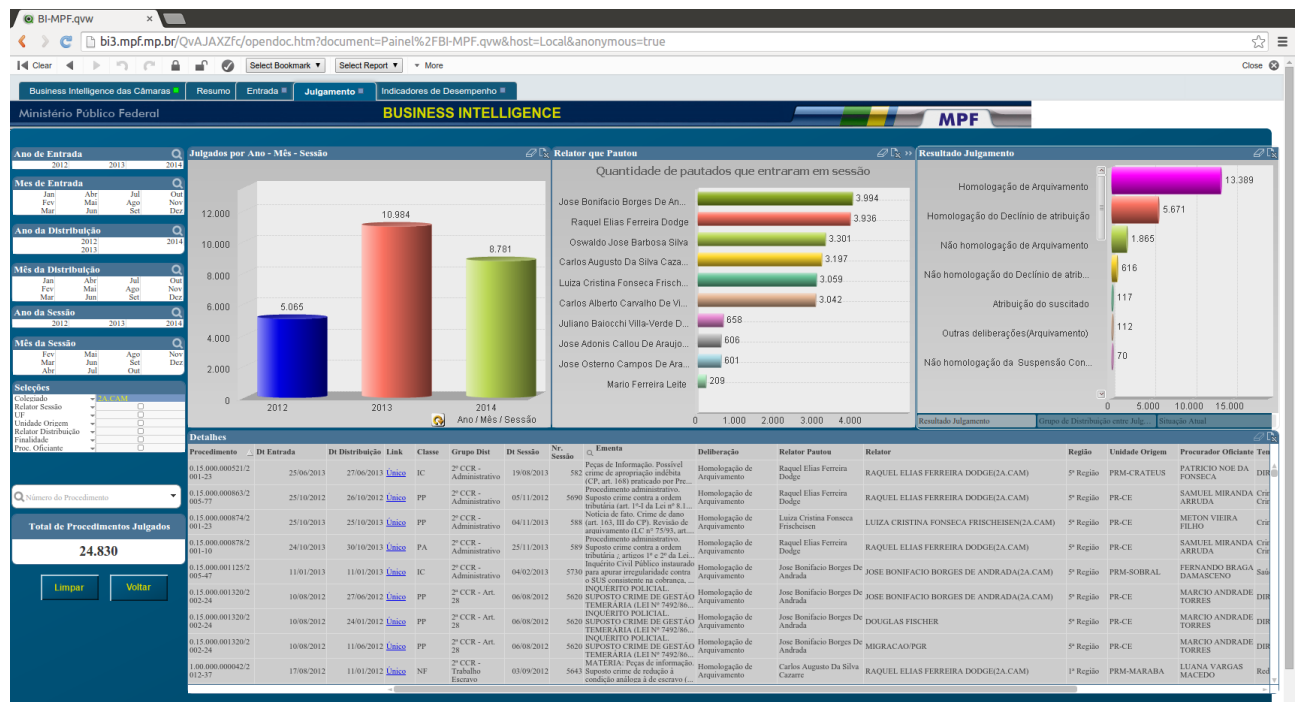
BI-MPF.qvw

bi3.mpf.mp.br/QvAJAXZfc/opendoc.htm?document=Painel%2FBI-MPF.qvw&host=Local&anonymous=true

Clear | Select Bookmark | Select Report | More | Close

Business Intelligence das Câmaras | Resumo | Entrada | Julgamento | Indicadores de Desempenho

Ministério Público Federal
BUSINESS INTELLIGENCE
MPF

Ano de Entrada
2012 2013 2014

Mes de Entrada
Jan Abr Jul Out
Fev Mai Ago Nov
Mar Jun Set Dez

Ano da Distribuição
2012 2014
2013

Mês da Distribuição
Jan Abr Jul Out
Fev Mai Ago Nov
Mar Jun Set Dez

Ano da Sessão
2012 2013 2014

Mês da Sessão
Fev Mai Ago Nov
Mar Jun Set Dez
Abr Jul Out

Seleções
Colegiado 2A.CAM
Relator Sessão
UF
Unidade Origem
Relator Distribuição
Finalidade
Proc. Oficiante

Número do Procedimento

Total de Procedimentos Julgados
24.830

Limpar | Voltar

Julgados por Ano - Mês - Sessão
12.000
10.000
8.000
6.000
4.000
2.000
0
5.065
10.984
8.781
2012 2013 2014
Ano / Mês / Sessão

Relator que Pautou
Quantidade de pautados que entraram em sessão
Jose Bonifacio Borges De An... 3.994
Raquel Elias Ferreira Dodge 3.936
Oswaldo Jose Barbosa Silva 3.301
Carlos Augusto Da Silva Caza... 3.197
Luiza Cristina Fonseca Frisch... 3.059
Carlos Alberto Carvalho De Vi... 3.042
Juliano Baiocchi Villa-Verde D... 658
Jose Adonis Callou De Araujo... 606
Jose Osterno Campos De Ara... 601
Mario Ferreira Leite 209
0 1.000 2.000 3.000 4.000

Resultado Julgamento
Homologação de Arquivamento 13.389
Homologação do Declínio de atribuição 5.671
Não homologação de Arquivamento 1.865
Não homologação do Declínio de atrib... 616
Atribuição do suscitado 117
Outras deliberações(Arquivamento) 112
Não homologação da Suspensão Con... 70
0 5.000 10.000 15.000
Resultado Julgamento | Grupo de Distribuição entre Julg... | Situação Atual

Detalhes
| Procedimento | Dt Entrada | Dt Distribuição | Link | Classe | Grupo Dist | Dt Sessão | Nr. Sessão | Ementa | Deliberação | Relator Pautou | Relator | Região | Unidade Origem | Procurador Oficiante | Te |
|---|---|---|---|---|---|---|---|---|---|---|---|---|---|---|---|
| 0.15.000.000521/2001-23 | 25/06/2013 | 27/06/2013 | Unico | IC | 2º CCR - Administrativo | 19/08/2013 | 582 | Peças de Informação. Possível crime de apropriação indébita (CP, art. 168) praticado por Pre... | Homologação de Arquivamento | Raquel Elias Ferreira Dodge | RAQUEL ELIAS FERREIRA DODGE(2A.CAM) | 5ª Região | PRM-CRATEUS | PATRICIO NOE DA FONSECA | DIR |
| 0.15.000.000863/2005-77 | 25/10/2012 | 26/10/2012 | Unico | PP | 2º CCR - Administrativo | 05/11/2012 | 5690 | Procedimento administrativo. Suposto crime contra a ordem tributária (art. 1º-I da Lei nº 8.1... | Homologação de Arquivamento | Raquel Elias Ferreira Dodge | RAQUEL ELIAS FERREIRA DODGE(2A.CAM) | 5ª Região | PR-CE | SAMUEL MIRANDA ARRUDA | Cri |
| 0.15.000.000874/2001-23 | 25/10/2013 | 25/10/2013 | Unico | PP | 2º CCR - Administrativo | 04/11/2013 | 588 | Notícia de fato. Crime de dano (art. 163, III do CP). Revisão de arquivamento (LC nº 75/93, art... | Homologação de Arquivamento | Luiza Cristina Fonseca Frischeisen | LUIZA CRISTINA FONSECA FRISCHEISEN(2A.CAM) | 5ª Região | PR-CE | METON VIEIRA FILHO | Cri |
| 0.15.000.000878/2001-10 | 24/10/2013 | 30/10/2013 | Unico | PA | 2º CCR - Administrativo | 25/11/2013 | 589 | Procedimento administrativo. Suposto crime contra a ordem tributária (, artigos 1º e 2º da Lei... | Homologação de Arquivamento | Raquel Elias Ferreira Dodge | RAQUEL ELIAS FERREIRA DODGE(2A.CAM) | 5ª Região | PR-CE | SAMUEL MIRANDA ARRUDA | Cri |
| 0.15.000.001125/2005-47 | 11/01/2013 | 11/01/2013 | Unico | IC | 2º CCR - Administrativo | 04/02/2013 | 5730 | Inquérito Civil Público instaurado para apurar irregularidade contra o SUS consistente na cobrança, ... | Homologação de Arquivamento | Jose Bonifacio Borges De Andrada | JOSE BONIFACIO BORGES DE ANDRADA(2A.CAM) | 5ª Região | PRM-SOBRAL | FERNANDO BRAGA DAMASCENO | Saú |
| 0.15.000.001320/2002-24 | 10/08/2012 | 27/06/2012 | Unico | PP | 2º CCR - Art. 28 | 06/08/2012 | 5620 | INQUERITO POLICIAL. SUPOSTO CRIME DE GESTÃO TEMERÁRIA (LEI Nº 7492/86... | Homologação de Arquivamento | Jose Bonifacio Borges De Andrada | JOSE BONIFACIO BORGES DE ANDRADA(2A.CAM) | 5ª Região | PR-CE | MARCIO ANDRADE TORRES | DIR |
| 0.15.000.001320/2002-24 | 10/08/2012 | 24/01/2012 | Unico | PP | 2º CCR - Art. 28 | 06/08/2012 | 5620 | INQUERITO POLICIAL. SUPOSTO CRIME DE GESTÃO TEMERÁRIA (LEI Nº 7492/86... | Homologação de Arquivamento | Jose Bonifacio Borges De Andrada | DOUGLAS FISCHER | 5ª Região | PR-CE | MARCIO ANDRADE TORRES | DIR |
| 0.15.000.001320/2002-24 | 10/08/2012 | 11/06/2012 | Unico | PP | 2º CCR - Art. 28 | 06/08/2012 | 5620 | INQUERITO POLICIAL. SUPOSTO CRIME DE GESTÃO TEMERÁRIA (LEI Nº 7492/86... | Homologação de Arquivamento | Jose Bonifacio Borges De Andrada | MIGRACAO/PGR | 5ª Região | PR-CE | MARCIO ANDRADE TORRES | DIR |
| 1.00.000.000042/2012-37 | 17/08/2012 | 11/01/2012 | Unico | NF | 2º CCR - Trabalho Escravo | 03/09/2012 | 5643 | MATÉRIA: Peças de informação. Suposto crime de redução à condição análoga à de escravo (... | Homologação de Arquivamento | Carlos Augusto Da Silva Cazarre | RAQUEL ELIAS FERREIRA DODGE(2A.CAM) | 1ª Região | PRM-MARABA | LUANA VARGAS MACEDO | Red |